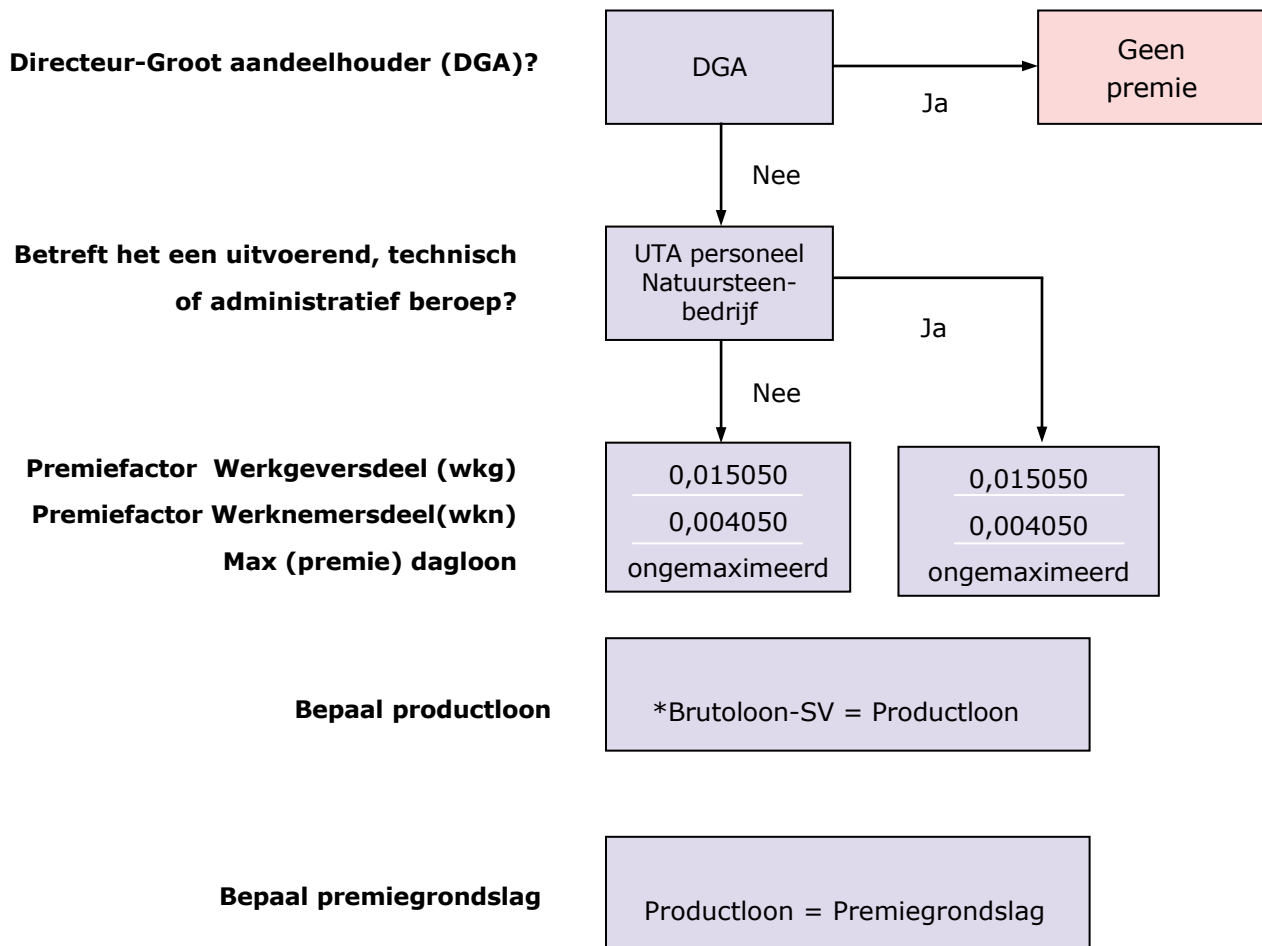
Directeur-Groot aandeelhouder (DGA)?

DGA

Ja

Geen premie

Nee

Betreft het een uitvoerend, technisch of administratief beroep?

UTA personeel Natuursteenbedrijf

Ja

Nee

Premiefactor Werkgeversdeel (wkg)
Premiefactor Werknemersdeel(wkn)
Max (premie) dagloon

0,015050
0,004050
ongemaximeerd

0,015050
0,004050
ongemaximeerd

Bepaal productloon

*Brutoloon-SV = Productloon

Bepaal premiegrondslag

Productloon = Premiegrondslag